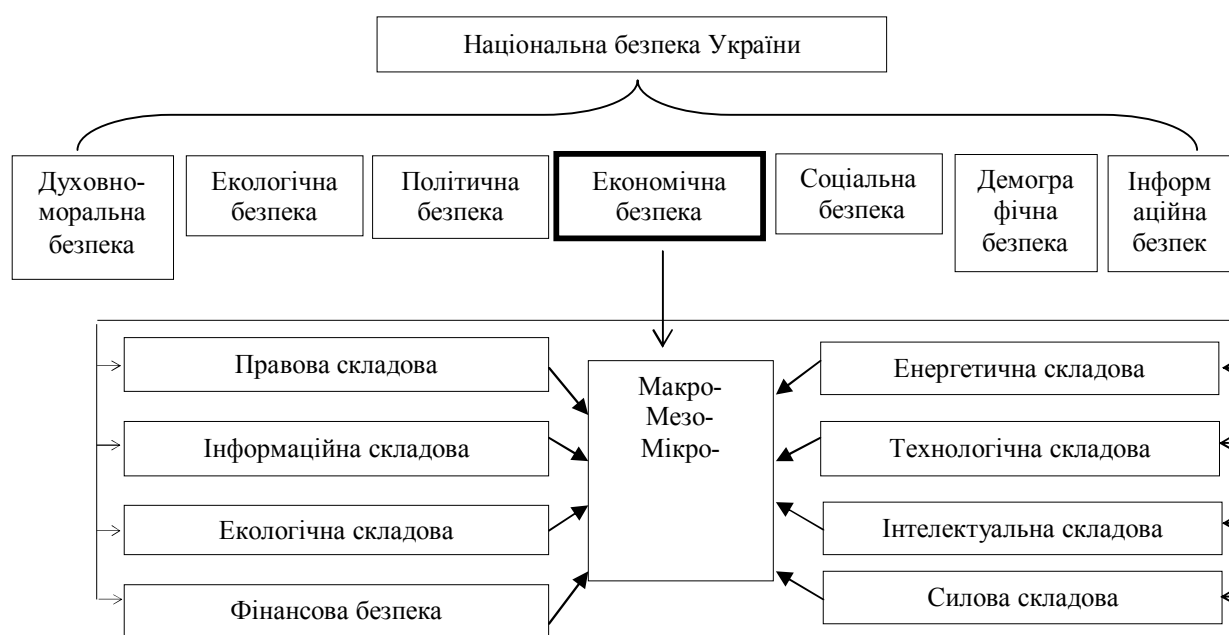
Національна безпека України

Духовно-моральна безпека

Екологічна безпека

Політична безпека

Економічна безпека

Соціальна безпека

Демографічна безпека

Інформаційна безпек

Правова складова

Інформаційна складова

Екологічна складова

Фінансова безпека

Макро-
Мезо-
Мікро-

Енергетична складова

Технологічна складова

Інтелектуальна складова

Силова складова